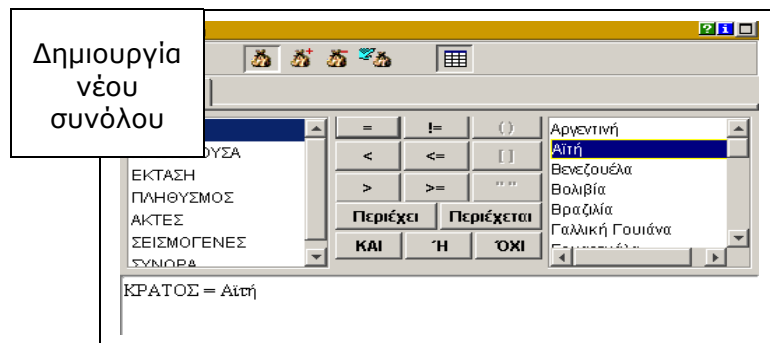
Δημιουργία νέου συνόλου

ΥΣΑ
ΕΚΤΑΣΗ
ΠΛΗΘΥΣΜΟΣ
ΑΚΤΕΣ
ΣΕΙΣΜΟΓΕΝΕΣ
ΣΥΝΟΡΑ

=
!=
()
<
<=
[]
>
>=
" "
Περιέχει
Περιέχεται
ΚΑΙ
Ή
ΌΧΙ

Αργεντινή
Αϊτή
Βενεζουέλα
Βολιβία
Βραζιλία
Γαλλική Γουιάνα
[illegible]

ΚΡΑΤΟΣ = Αϊτή